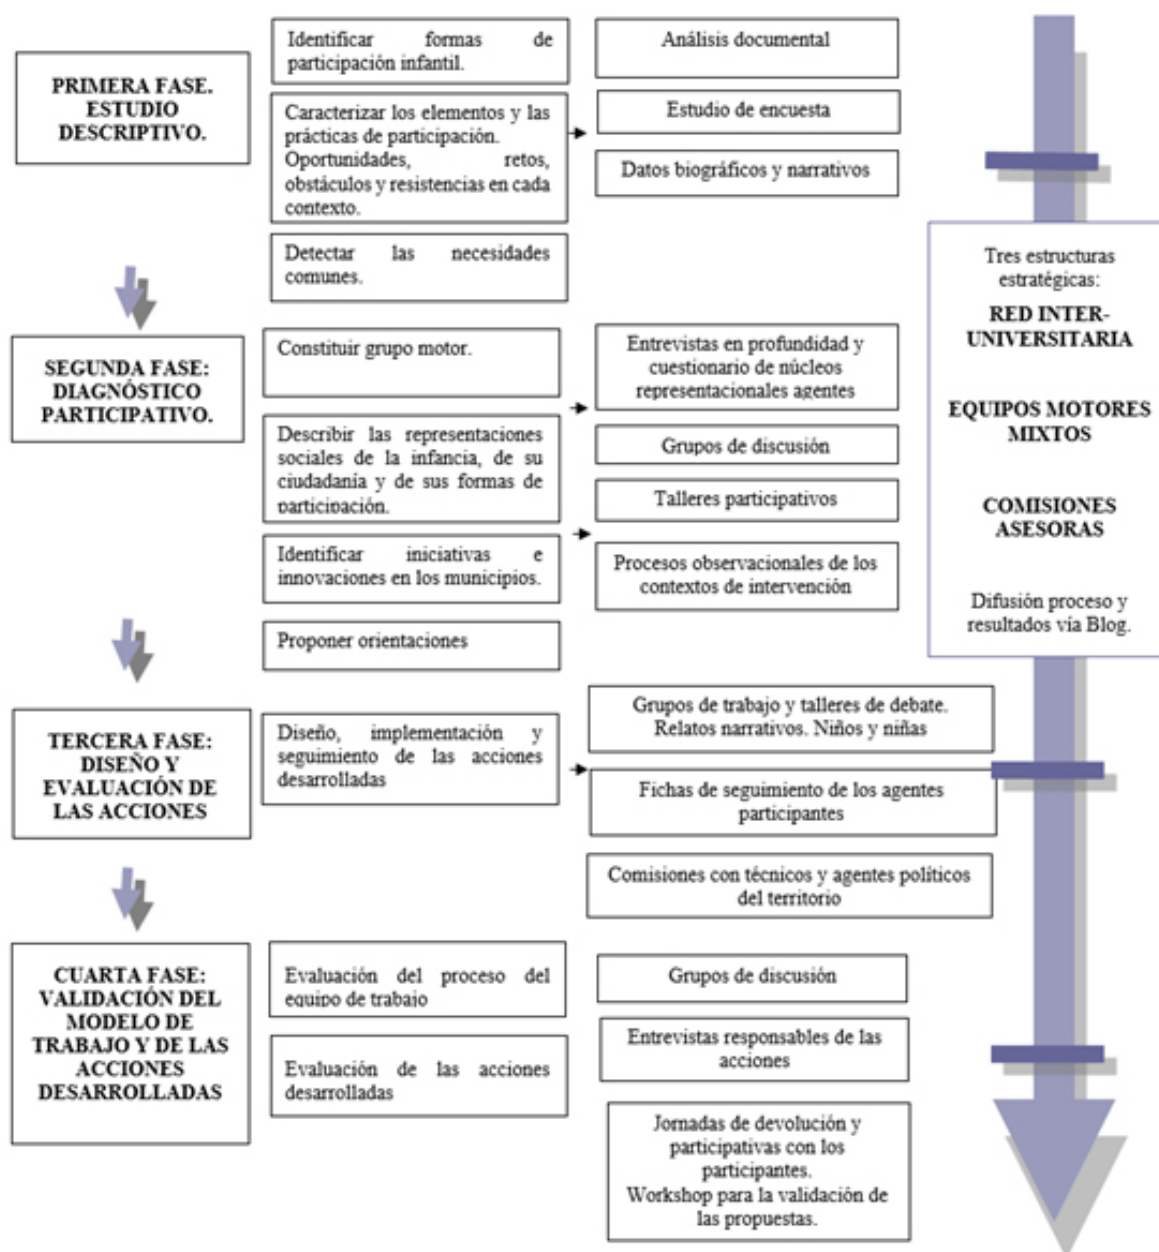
PRIMERA FASE. ESTUDIO DESCRIPTIVO.

Identificar formas de participación infantil.

Caracterizar los elementos y las prácticas de participación. Oportunidades, retos, obstáculos y resistencias en cada contexto.

Detectar las necesidades comunes.

Análisis documental

Estudio de encuesta

Datos biográficos y narrativos

SEGUNDA FASE: DIAGNÓSTICO PARTICIPATIVO.

Constituir grupo motor.

Describir las representaciones sociales de la infancia, de su ciudadanía y de sus formas de participación.

Identificar iniciativas e innovaciones en los municipios.

Proponer orientaciones

Entrevistas en profundidad y cuestionario de núcleos representacionales agentes

Grupos de discusión

Talleres participativos

Procesos observacionales de los contextos de intervención

TERCERA FASE: DISEÑO Y EVALUACIÓN DE LAS ACCIONES

Diseño, implementación y seguimiento de las acciones desarrolladas

Grupos de trabajo y talleres de debate. Relatos narrativos. Niños y niñas

Fichas de seguimiento de los agentes participantes

Comisiones con técnicos y agentes políticos del territorio

CUARTA FASE: VALIDACIÓN DEL MODELO DE TRABAJO Y DE LAS ACCIONES DESARROLLADAS

Evaluación del proceso del equipo de trabajo

Evaluación de las acciones desarrolladas

Grupos de discusión

Entrevistas responsables de las acciones

Jornadas de devolución y participativas con los participantes. Workshop para la validación de las propuestas.

Tres estructuras estratégicas:

RED INTER-UNIVERSITARIA

EQUIPOS MOTORES MIXTOS

COMISIONES ASESORAS

Difusión proceso y resultados vía Blog.